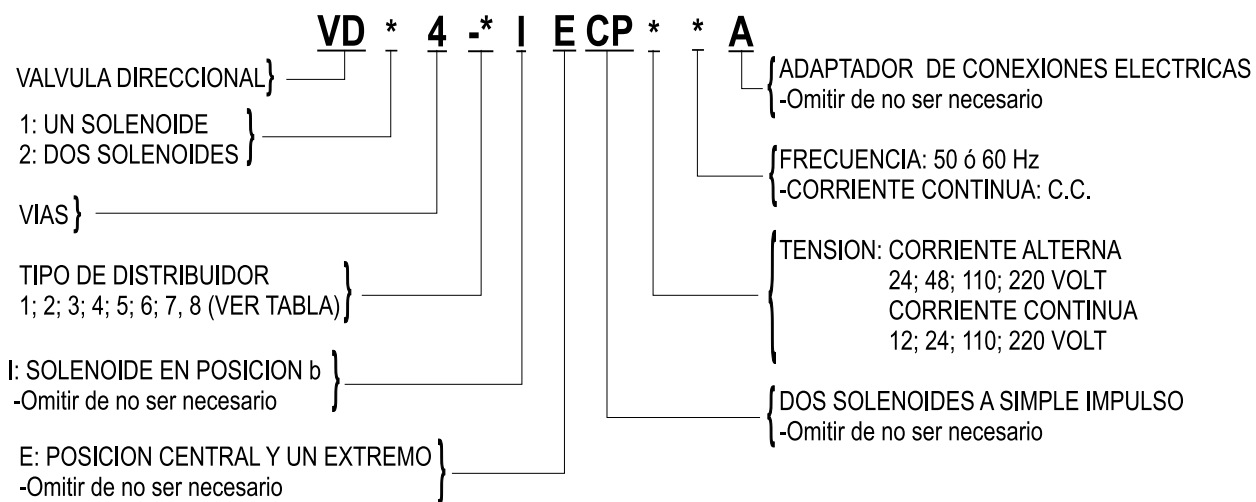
VD * 4 -* I E CP * * A

VALVULA DIRECCIONAL

1: UN SOLENOIDE
2: DOS SOLENOIDES

VIAS

TIPO DE DISTRIBUIDOR
1; 2; 3; 4; 5; 6; 7, 8 (VER TABLA)

I: SOLENOIDE EN POSICION b
-Omitir de no ser necesario

E: POSICION CENTRAL Y UN EXTREMO
-Omitir de no ser necesario

ADAPTADOR DE CONEXIONES ELECTRICAS
-Omitir de no ser necesario

FRECUENCIA: 50 ó 60 Hz
-CORRIENTE CONTINUA: C.C.

TENSION: CORRIENTE ALTERNA
24; 48; 110; 220 VOLT
CORRIENTE CONTINUA
12; 24; 110; 220 VOLT

DOS SOLENOIDES A SIMPLE IMPULSO
-Omitir de no ser necesario